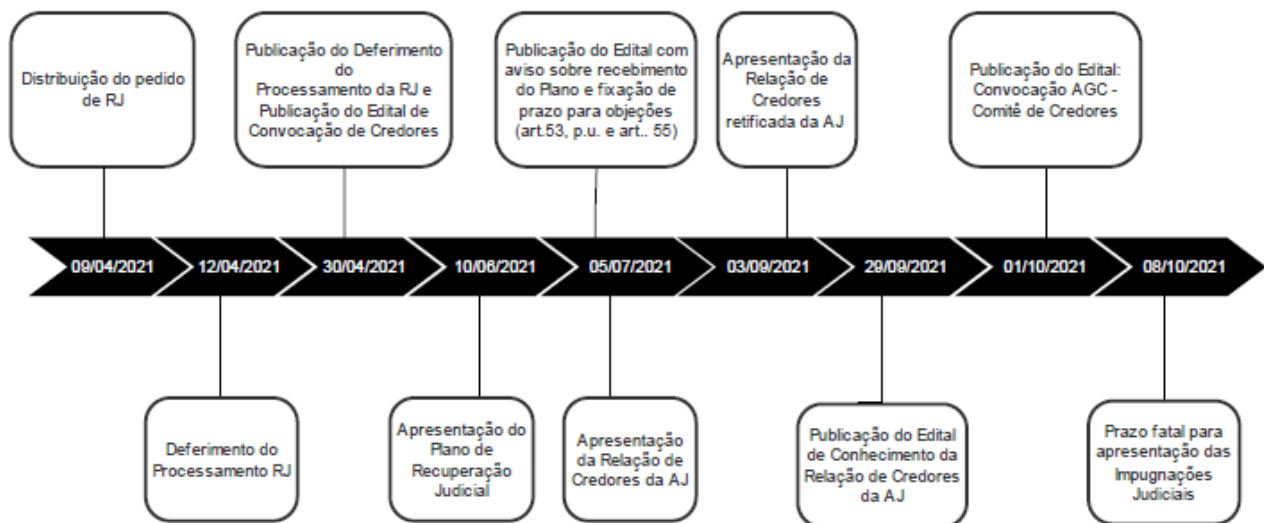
Distribuição do pedido de RJ

Publicação do Deferimento do Processamento da RJ e Publicação do Edital de Convocação de Credores

Publicação do Edital com aviso sobre recebimento do Plano e fixação de prazo para objeções (art.53, p.u. e art.. 55)

Apresentação da Relação de Credores retificada da AJ

Publicação do Edital: Convocação AGC - Comitê de Credores

09/04/2021 12/04/2021 30/04/2021 10/06/2021 05/07/2021 03/09/2021 29/09/2021 01/10/2021 08/10/2021

Deferimento do Processamento RJ

Apresentação do Plano de Recuperação Judicial

Apresentação da Relação de Credores da AJ

Publicação do Edital de Conhecimento da Relação de Credores da AJ

Prazo fatal para apresentação das Impugnações Judiciais